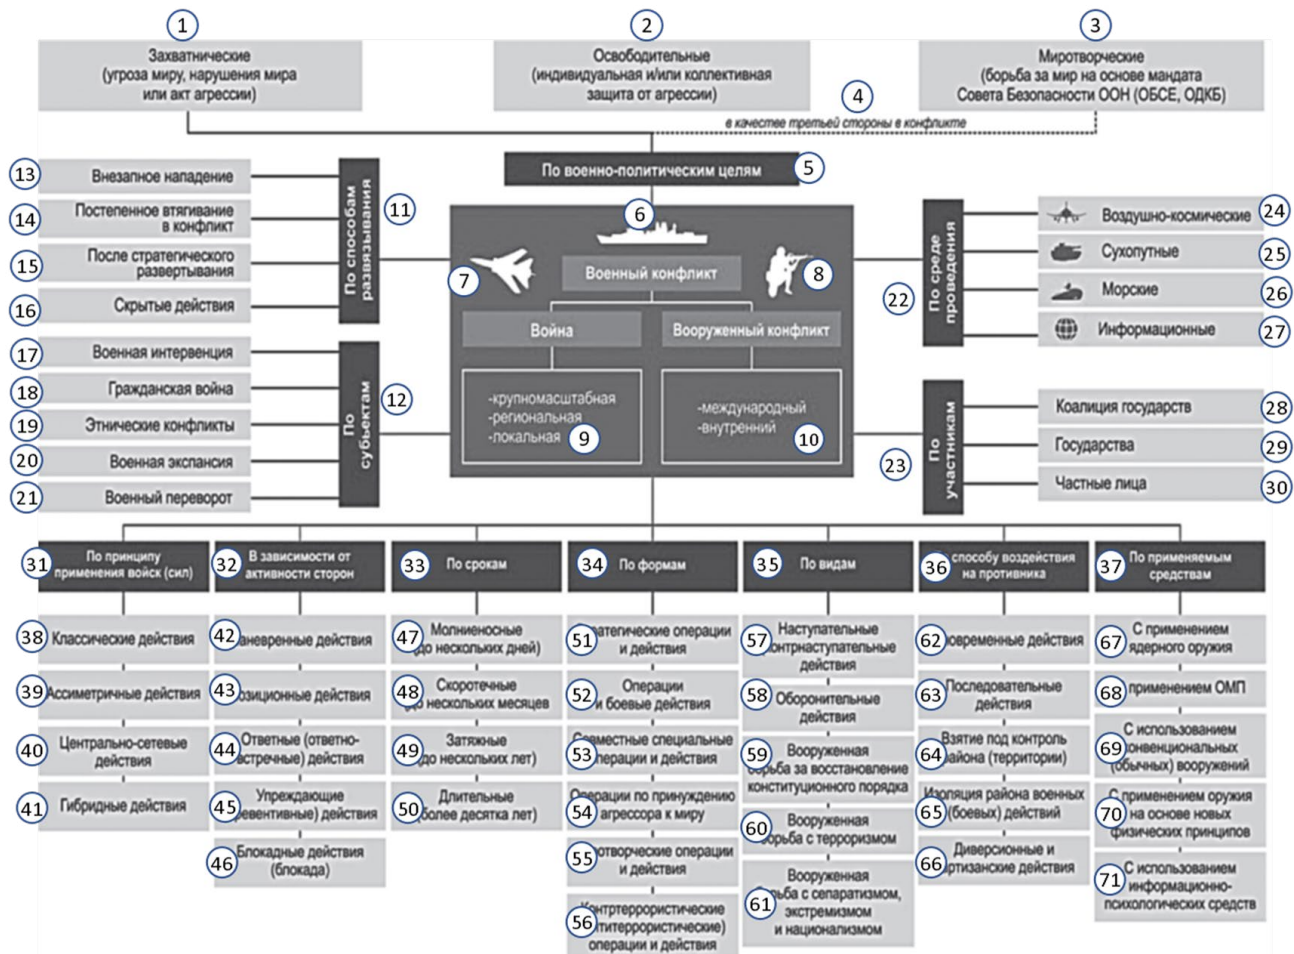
1 Захватнические (угроза миру, нарушения мира или акт агрессии)

2 Освободительные (индивидуальная и/или коллективная защита от агрессии)

3 Миротворческие (борьба за мир на основе мандата Совета Безопасности ООН (ОБСЕ, ОДКБ)

4 в качестве третьей стороны в конфликте

По военно-политическим целям 5

6

7 Военный конфликт 8

Война

Вооруженный конфликт

-крупномасштабная
-региональная
-локальная 9

-международный
-внутренний 10

11 По способам развязывания

13 Внезапное нападение

14 Постепенное втягивание в конфликт

15 После стратегического развертывания

16 Скрытые действия

12 По субъектам

17 Военная интервенция

18 Гражданская война

19 Этнические конфликты

20 Военная экспансия

21 Военный переворот

22 По среде проведения

Воздушно-космические 24

Сухопутные 25

Морские 26

Информационные 27

23 По участникам

Коалиция государств 28

Государства 29

Частные лица 30

31 По принципу применения войск (сил)

32 В зависимости от активности сторон

33 По срокам

34 По формам

35 По видам

36 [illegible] способу воздействия на противника

37 По применяемым средствам

38 Классические действия

39 Ассиметричные действия

40 Центрально-сетевые действия

41 Гибридные действия

42 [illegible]аневренные действия

43 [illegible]зиционные действия

44 Ответные (ответно-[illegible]встречные) действия

45 Упреждающие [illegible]евентивные) действия

46 Блокадные действия (блокада)

47 Молниеносные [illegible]до нескольких дней)

48 Скоротечные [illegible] нескольких месяцев

49 Затяжные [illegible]до нескольких лет)

50 Длительные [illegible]более десятка лет)

51 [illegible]атегические операции и действия

52 Операции и боевые действия

53 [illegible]вместные специальные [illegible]перации и действия

54 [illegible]перации по принуждению агрессора к миру

55 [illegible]отворческие операции и действия

56 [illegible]нтртеррористические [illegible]титеррористические) операции и действия

57 Наступательные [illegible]онтрнаступательные действия

58 Оборонительные действия

59 Вооруженная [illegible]рьба за восстановление конституционного порядка

60 Вооруженная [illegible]орьба с терроризмом

61 Вооруженная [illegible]ьба с сепаратизмом, экстремизмом и национализмом

62 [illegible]овременные действия

63 Последовательные действия

64 Взятие под контроль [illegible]айона (территории)

65 Изоляция района военных (боевых) действий

66 Диверсионные и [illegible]ртизанские действия

67 С применением ядерного оружия

68 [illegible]применением ОМП

69 С использованием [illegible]онвенциональных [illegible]обычных) вооружений

70 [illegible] применением оружия на основе новых физических принципов

71 С использованием информационно-психологических средств